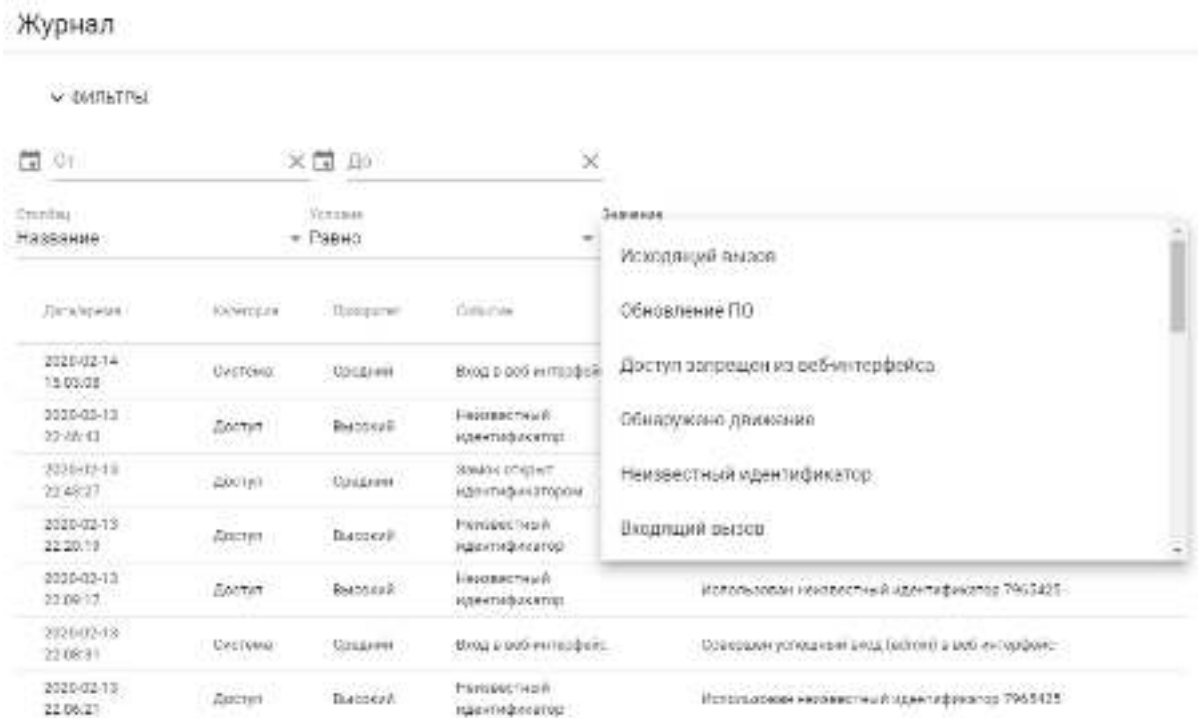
Журнал

ФИЛЬТРЫ

От

До

Столбец
Название

Условие
Равно

Значение

Исходящий вызов

Обновление ПО

Доступ запрещен из вебинтерфейса

Обнаружено движение

Неизвестный идентификатор

Входящий вызов

| Дата/время | Категория | Приоритет | Событие | |
|---|---|---|---|---|
| 2020-02-14 15:03:08 | Система | Средний | Вход в веб интерфейс | |
| 2020-02-13 22:46:43 | Доступ | Высокий | Неизвестный идентификатор | |
| 2020-02-13 22:48:27 | Доступ | Средний | Замок открыт идентификатором | |
| 2020-02-13 22:20:19 | Доступ | Высокий | Неизвестный идентификатор | |
| 2020-02-13 22:09:17 | Доступ | Высокий | Неизвестный идентификатор | Использован неизвестный идентификатор 7963425 |
| 2020-02-13 22:08:31 | Система | Средний | Вход в веб-интерфейс | Совершен успешный вход (admin) в веб интерфейс |
| 2020-02-13 22:06:21 | Доступ | Высокий | Неизвестный идентификатор | Использован неизвестный идентификатор 7963425 |